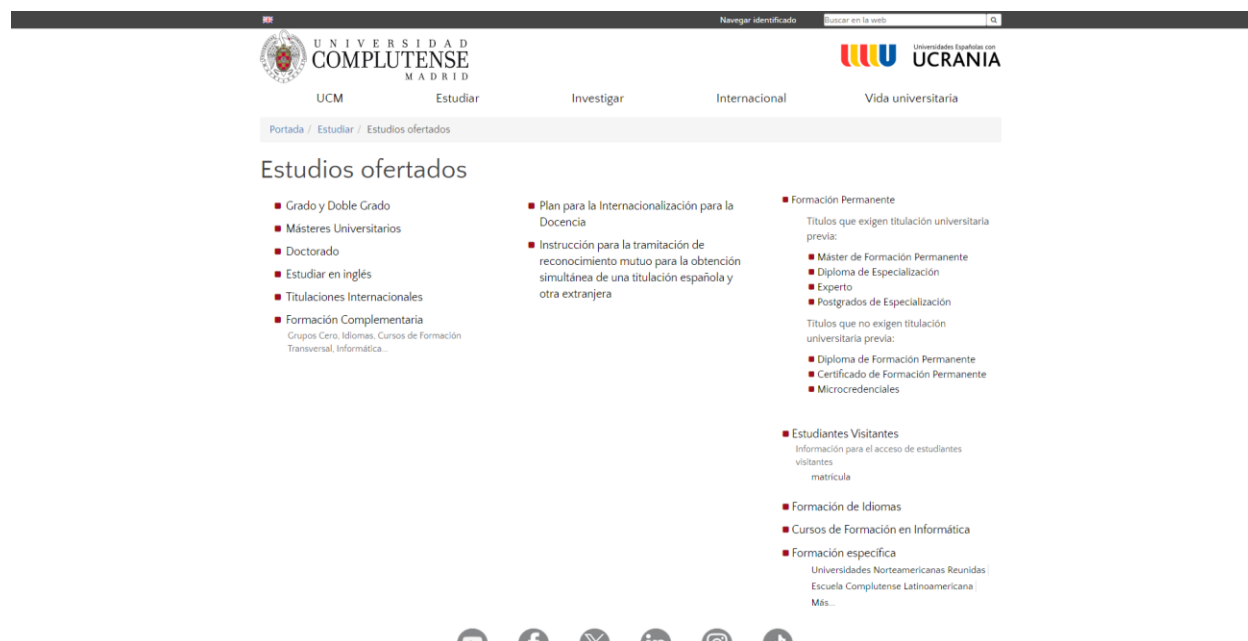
Navegar identificado Buscar en la web

UNIVERSIDAD COMPLUTENSE MADRID

Universidades Españolas con UCRANIA

UCM Estudiar Investigar Internacional Vida universitaria

Portada / Estudiar / Estudios ofertados

Estudios ofertados

- Grado y Doble Grado
- Másteres Universitarios
- Doctorado
- Estudiar en inglés
- Titulaciones Internacionales
- Formación Complementaria
Grupos Cero, Idiomas, Cursos de Formación Transversal, Informática...

- Plan para la Internacionalización para la Docencia
- Instrucción para la tramitación de reconocimiento mutuo para la obtención simultánea de una titulación española y otra extranjera

- Formación Permanente
Títulos que exigen titulación universitaria previa:
- Máster de Formación Permanente
- Diploma de Especialización
- Experto
- Postgrados de Especialización
Títulos que no exigen titulación universitaria previa:
- Diploma de Formación Permanente
- Certificado de Formación Permanente
- Microcredenciales

- Estudiantes Visitantes
Información para el acceso de estudiantes visitantes
matrícula

- Formación de Idiomas
- Cursos de Formación en Informática
- Formación específica
Universidades Norteamericanas Reunidas |
Escuela Complutense Latinoamericana |
Más...